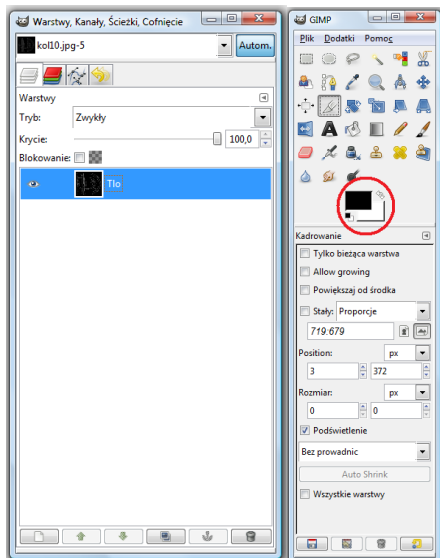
Warstwy, Kanały, Ścieżki, Cofnięcie

kol10.jpg-5

Autom.

Warstwy

Tryb: Zwykły

Krycie: 100,0

Blokowanie:

Tło

GIMP

Plik Dodatki Pomoc

Kadrowanie

Tylko bieżąca warstwa

Allow growing

Powiększaj od środka

Stały: Proporcje

719:679

Position: px

3 372

Rozmiar: px

0 0

Podświetlenie

Bez prowadnic

Auto Shrink

Wszystkie warstwy